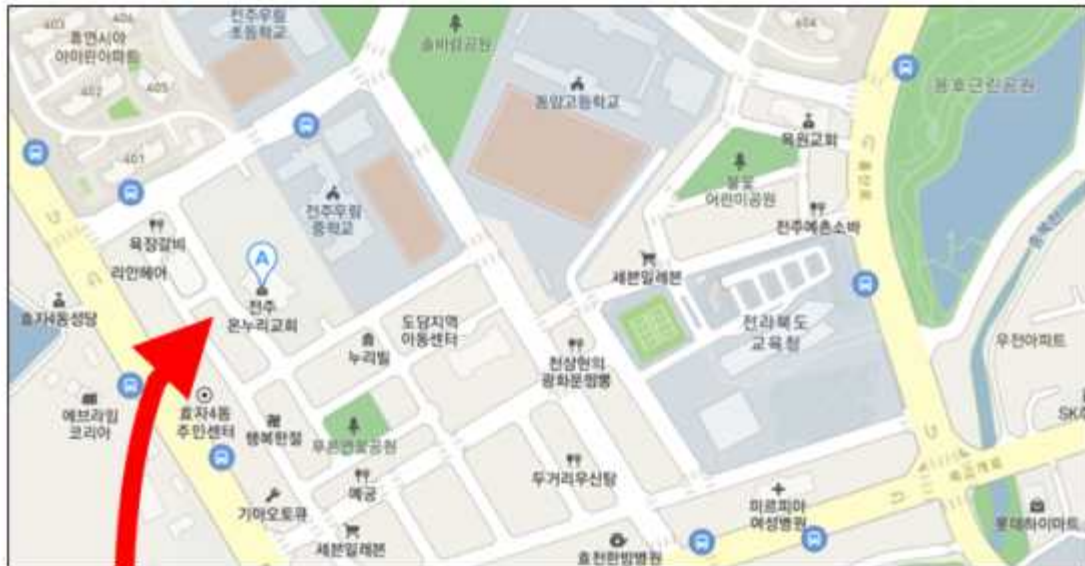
403
406
흥연시아
아파트
402
405
401
전주우림
초등학교
솔밭이공원
동암고등학교
604
봉호근린공원
목원교회
봉봉
어린이공원
전주예촌소바
육장갈비
라인헤어
A
전주
온누리교회
전주우림
중학교
세븐일레븐
전라북도
교육청
효자4동성당
도담지역
아동센터
누리빌
천상현의
광화문짬뽕
우전아파트
에브라임
코리아
효자4동
주민센터
행복한집
우리동네공원
두거리우신탕
SK
기아오토큐
예궁
미르피아
여성병원
세븐일레븐
효천한방병원
롯데하이마트